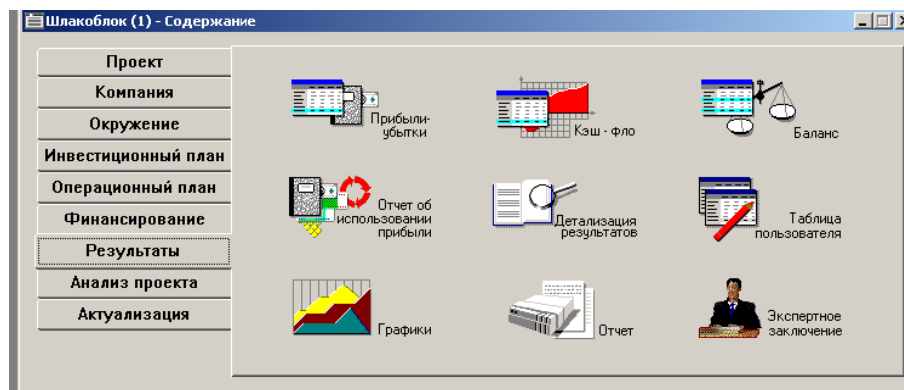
Шлакоблок (1) - Содержание

Проект
Компания
Окружение
Инвестиционный план
Операционный план
Финансирование
Результаты
Анализ проекта
Актуализация

Прибыли-убытки
Кэш - фло
Баланс
Отчет об использовании прибыли
Детализация результатов
Таблица пользователя
Графики
Отчет
Экспертное заключение